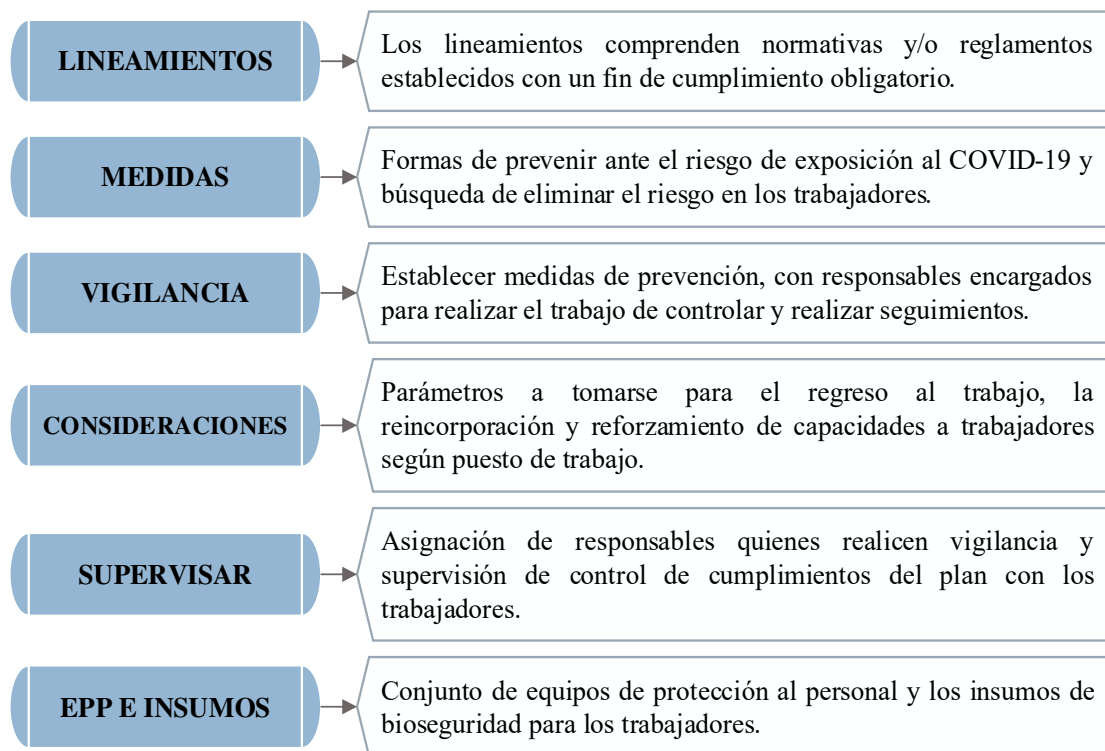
LINEAMIENTOS

Los lineamientos comprenden normativas y/o reglamentos establecidos con un fin de cumplimiento obligatorio.

MEDIDAS

Formas de prevenir ante el riesgo de exposición al COVID-19 y búsqueda de eliminar el riesgo en los trabajadores.

VIGILANCIA

Establecer medidas de prevención, con responsables encargados para realizar el trabajo de controlar y realizar seguimientos.

CONSIDERACIONES

Parámetros a tomarse para el regreso al trabajo, la reincorporación y reforzamiento de capacidades a trabajadores según puesto de trabajo.

SUPERVISAR

Asignación de responsables quienes realicen vigilancia y supervisión de control de cumplimientos del plan con los trabajadores.

EPP E INSUMOS

Conjunto de equipos de protección al personal y los insumos de bioseguridad para los trabajadores.